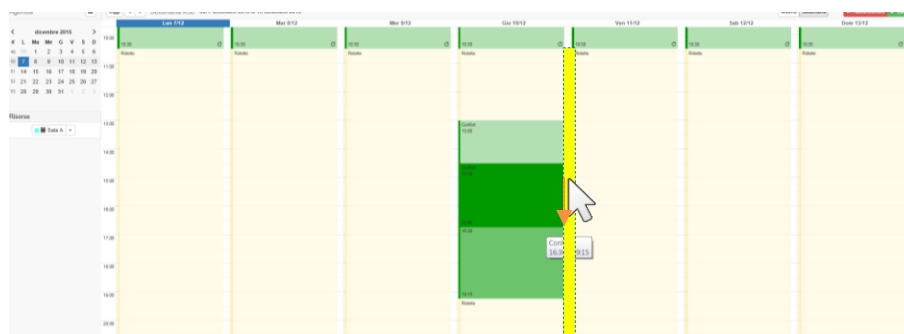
Agenda

oggi

Settimana

dicembre 2015

| # | L | Ma | Me | G | V | S | D |
|---|---|---|---|---|---|---|---|
| 49 | 30 | 1 | 2 | 3 | 4 | 5 | 6 |
| 50 | 7 | 8 | 9 | 10 | 11 | 12 | 13 |
| 51 | 14 | 15 | 16 | 17 | 18 | 19 | 20 |
| 52 | 21 | 22 | 23 | 24 | 25 | 26 | 27 |
| 53 | 28 | 29 | 30 | 31 | 1 | 2 | 3 |

Risorse

Sala A

Lun 7/12
Mar 8/12
Mer 9/12
Gio 10/12
Ven 11/12
Sab 12/12
Dom 13/12

10:00
11:00
12:00
13:00
14:00
15:00
16:00
17:00
18:00
19:00
20:00

10:30 Riposo
10:30 Riposo
10:30 Riposo
10:30 Riposo
10:30 Riposo
10:30 Riposo
10:30 Riposo

Quattro
13:00

15:00

16:30

19:15
Riposo

Con
16:30 - 19:15